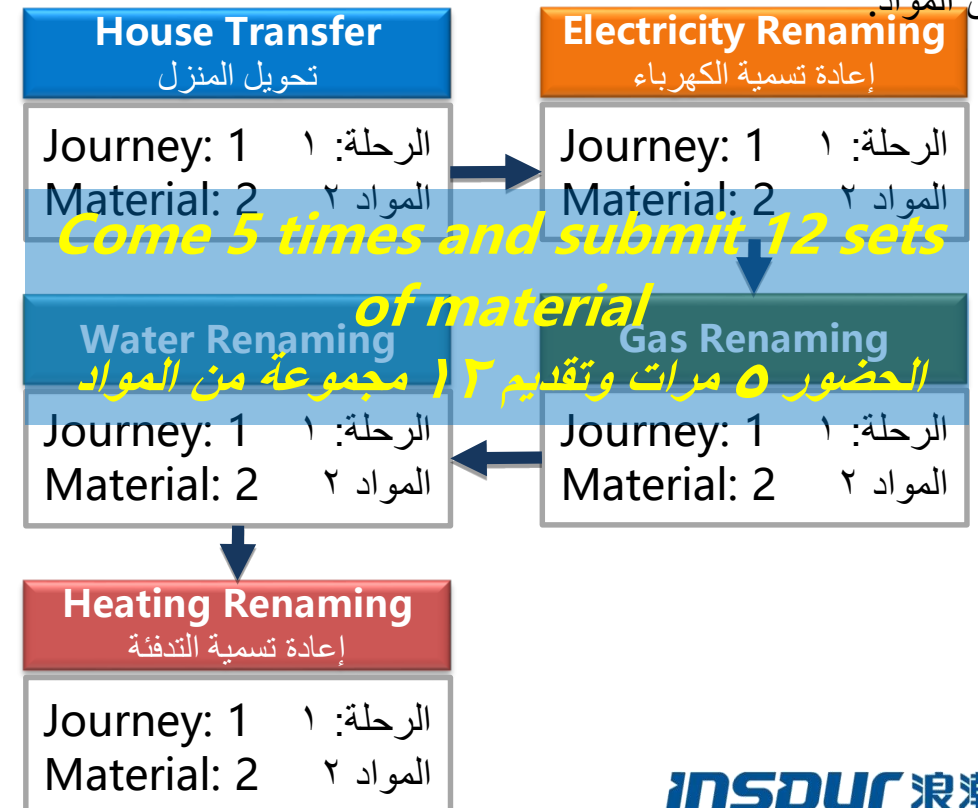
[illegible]

House Transfer
تحويل المنزل

Journey: 1 الرحلة: ١
Material: 2 المواد ٢

Electricity Renaming
إعادة تسمية الكهرباء

Journey: 1 الرحلة: ١
Material: 2 المواد ٢

Come 5 times and submit 12 sets of material
الحضور ٥ مرات وتقديم ١٢ مجموعة من المواد

Water Renaming

Journey: 1 الرحلة: ١
Material: 2 المواد ٢

Gas Renaming

Journey: 1 الرحلة: ١
Material: 2 المواد ٢

Heating Renaming
إعادة تسمية التدفئة

Journey: 1 الرحلة: ١
Material: 2 المواد ٢

inspur 浪潮